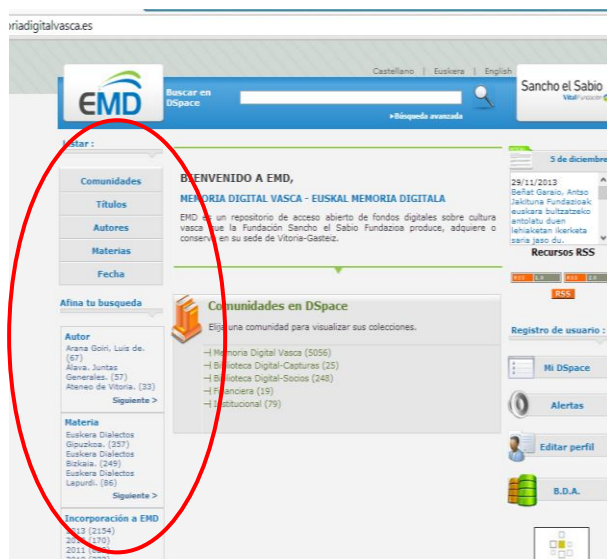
riadigitalvasca.es

Castellano | Euskera | English

EMD

Buscar en DSpace

▸Búsqueda avanzada

Sancho el Sabio

Listar :

Comunidades

Títulos

Autores

Materias

Fecha

Afina tu busqueda

Autor
Arana Goiri, Luis de. (67)
Alava. Juntas Generales. (57)
Ateneo de Vitoria. (33)
Siguiente >

Materia
Euskera Dialectos Gipuzkoa. (357)
Euskera Dialectos Bizkaia. (249)
Euskera Dialectos Lapurdi. (86)
Siguiente >

Incorporación a EMD
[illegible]13 (2154)
20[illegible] (170)
2011 ([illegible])

BIENVENIDO A EMD,

MEMORIA DIGITAL VASCA - EUSKAL MEMORIA DIGITALA

EMD es un repositorio de acceso abierto de fondos digitales sobre cultura vasca que la Fundación Sancho el Sabio Fundazioa produce, adquiere o conserva en su sede de Vitoria-Gasteiz.

Comunidades en DSpace

Elija una comunidad para visualizar sus colecciones.

Memoria Digital Vasca (5056)
Biblioteca Digital-Capturas (25)
Biblioteca Digital-Socios (248)
Financiera (19)
Institucional (79)

5 de diciembre

29/11/2013
Beñat Garaio, Antso Jakituna Fundazioak euskara bultzatzeko antolatu duen lehiaketan ikerketa saria jaso du.

Recursos RSS

RSS 1.0 RSS 2.0

RSS

Registro de usuario :

Mi DSpace

Alertas

Editar perfil

B.D.A.